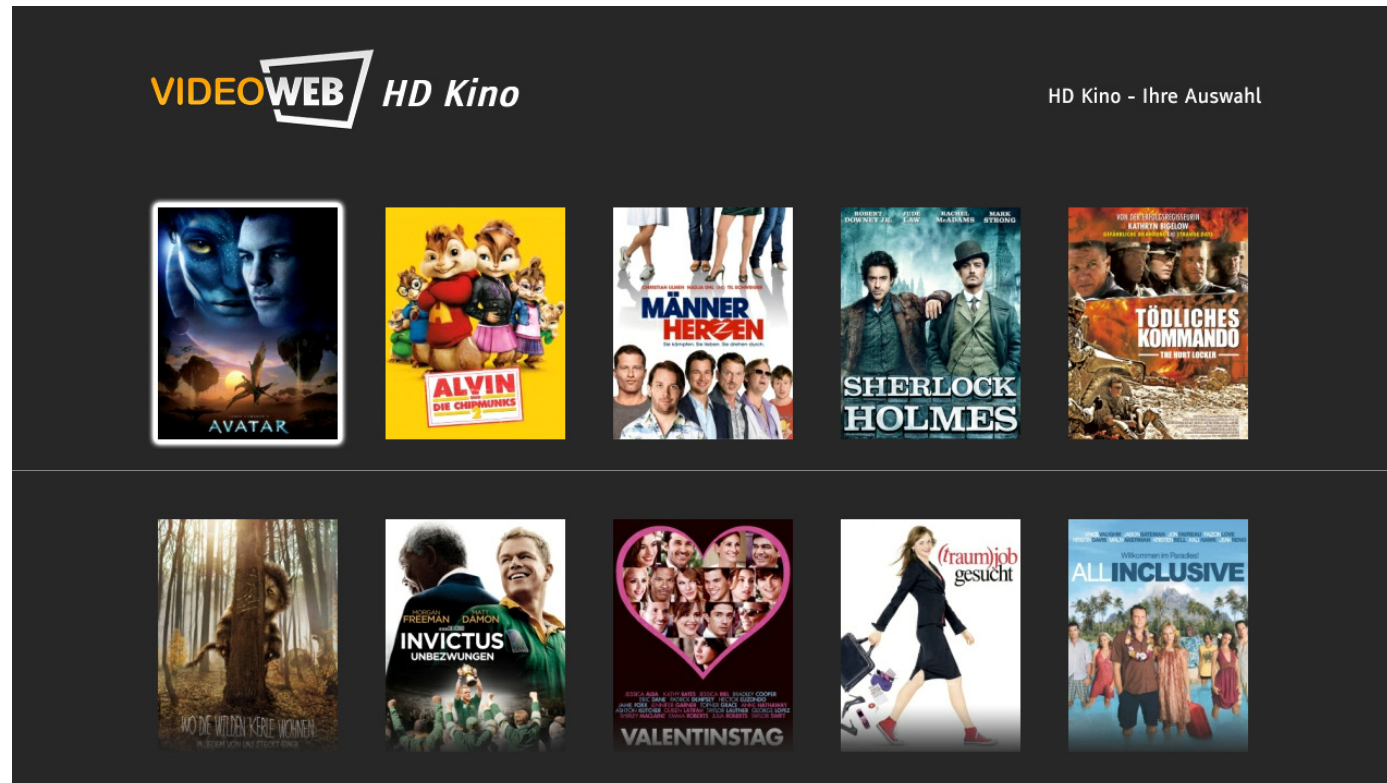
VIDEOWEB HD Kino

HD Kino - Ihre Auswahl

AVATAR

ALVIN UND DIE CHIPMUNKS 2

MÄNNER HERZEN

ROBERT DOWNEY JR. JUDE LAW RACHEL McADAMS MARK STRONG

SHERLOCK HOLMES

VON DER ERFOLGSREGISSEURIN KATHRYN BIGELOW

TÖDLICHES KOMMANDO

THE HURT LOCKER

WO DIE WILDEN KERLE WOHNEN

MORGAN FREEMAN MATT DAMON

INVICTUS UNBEZWUNGEN

VALENTINSTAG

(traum)job gesucht

Willkommen im Paradies!

ALL INCLUSIVE